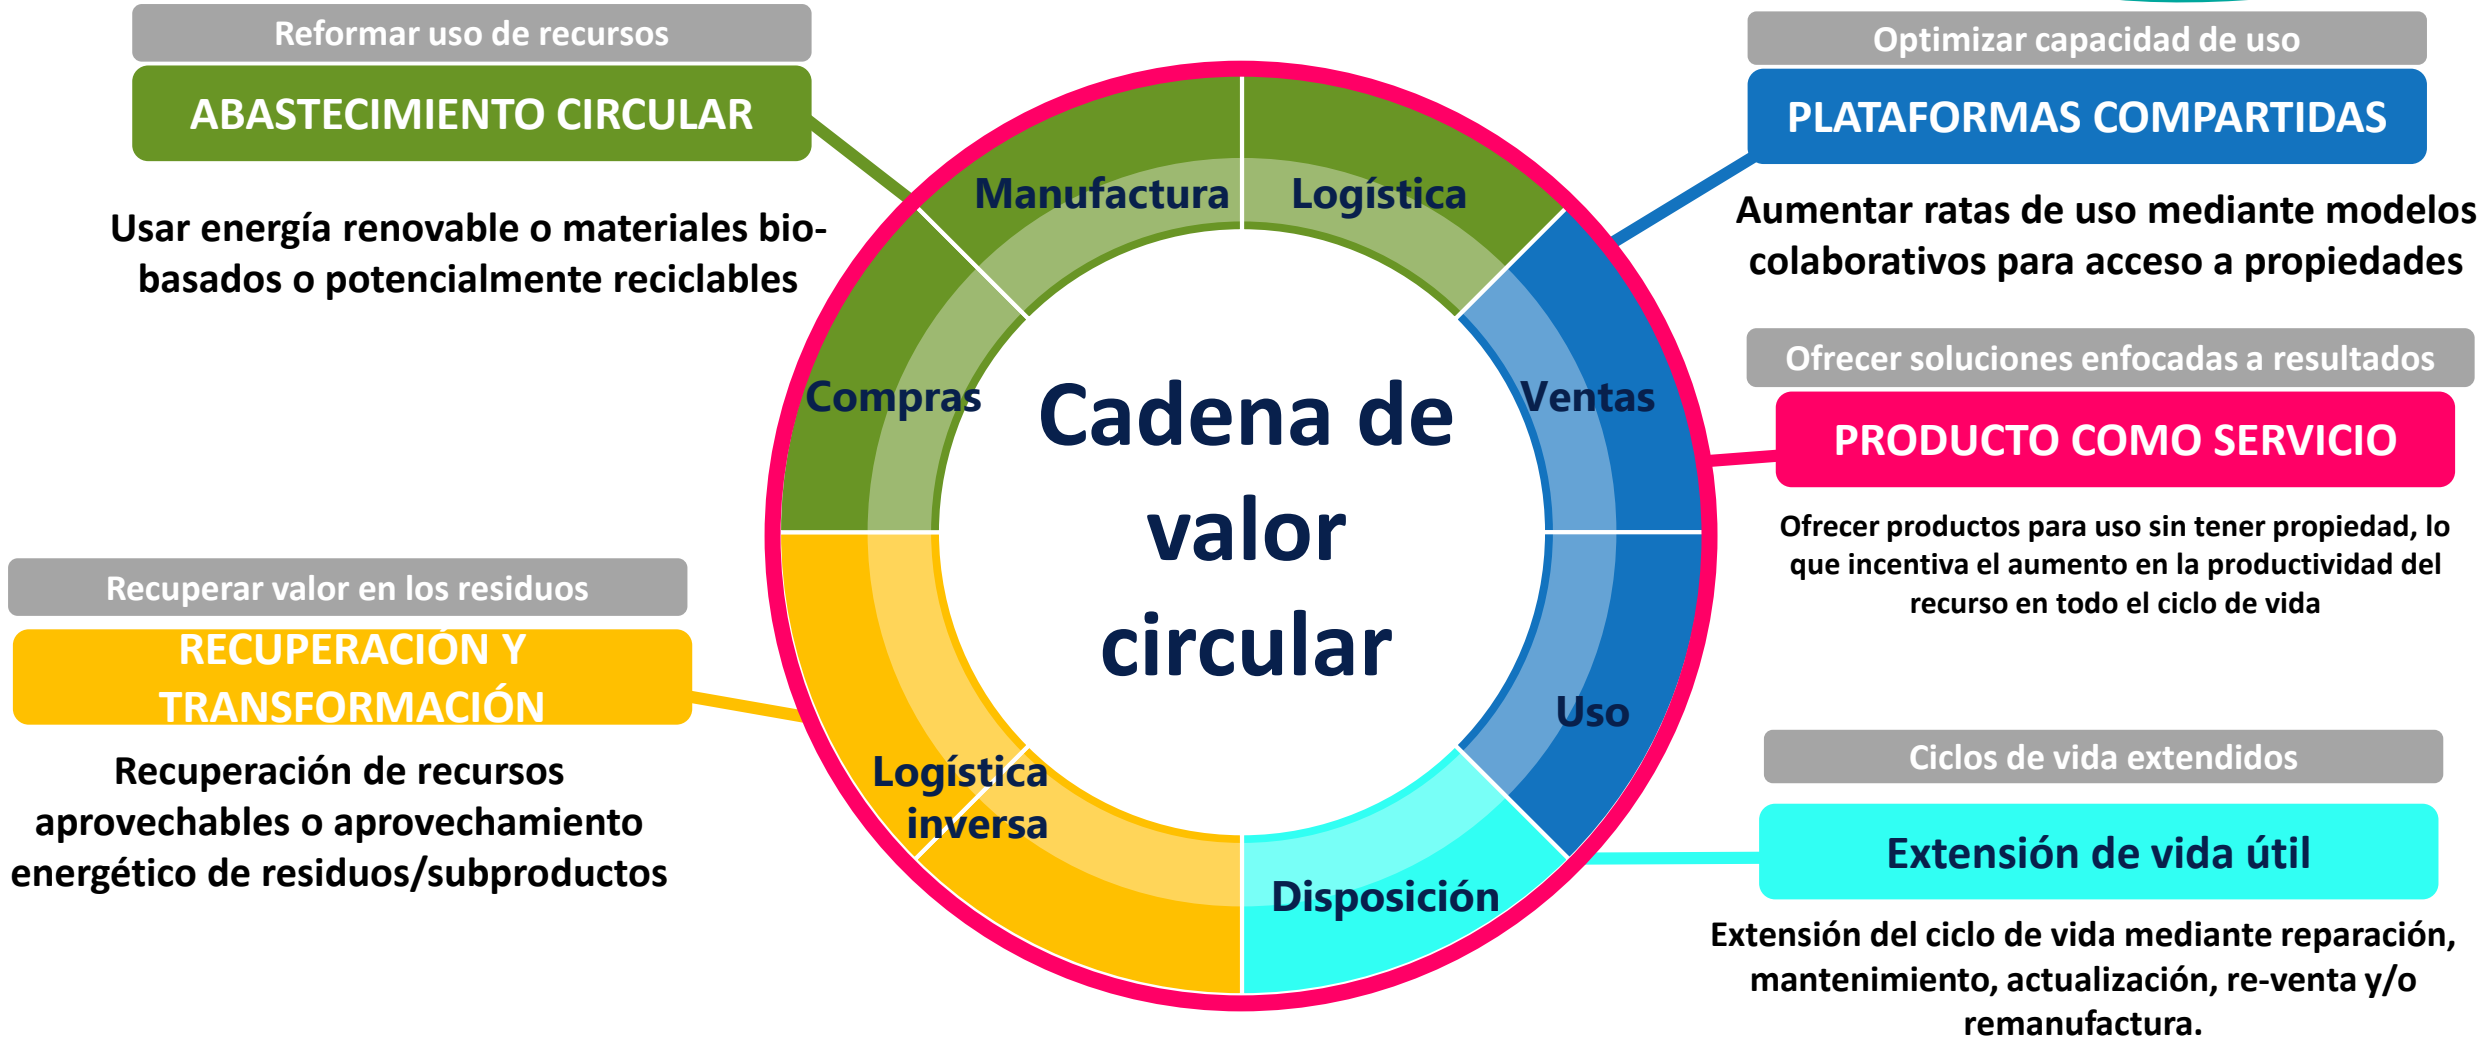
Reformar uso de recursos

ABASTECIMIENTO CIRCULAR

Usar energía renovable o materiales bio-basados o potencialmente reciclables

Optimizar capacidad de uso

PLATAFORMAS COMPARTIDAS

Aumentar ratas de uso mediante modelos colaborativos para acceso a propiedades

Manufactura

Logística

Compras

Ventas

Cadena de valor circular

Uso

Logística inversa

Disposición

Ofrecer soluciones enfocadas a resultados

PRODUCTO COMO SERVICIO

Ofrecer productos para uso sin tener propiedad, lo que incentiva el aumento en la productividad del recurso en todo el ciclo de vida

Recuperar valor en los residuos

RECUPERACIÓN Y TRANSFORMACIÓN

Recuperación de recursos aprovechables o aprovechamiento energético de residuos/subproductos

Ciclos de vida extendidos

Extensión de vida útil

Extensión del ciclo de vida mediante reparación, mantenimiento, actualización, re-venta y/o remanufactura.